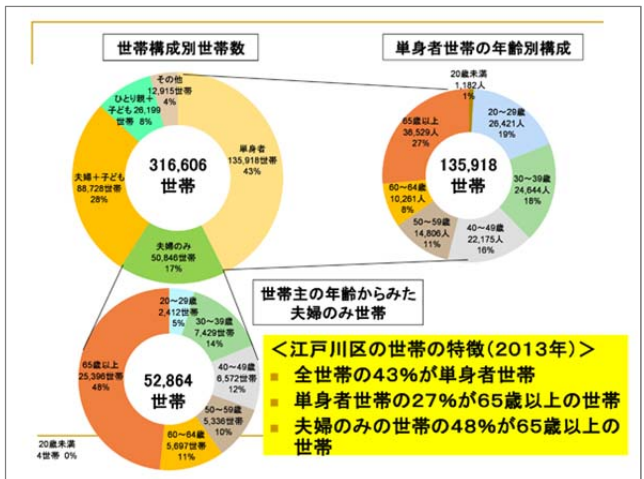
世帯構成別世帯数

その他
12,915世帯
4%

ひとり親＋子ども 26,199世帯 8%

単身者
135,918世帯
43%

夫婦＋子ども
88,728世帯
28%

夫婦のみ
50,846世帯
17%

316,606
世帯

単身者世帯の年齢別構成

20歳未満
1,182人
1%

20～29歳
26,421人
19%

30～39歳
24,644人
18%

40～49歳
22,175人
16%

50～59歳
14,806人
11%

60～64歳
10,261人
8%

65歳以上
36,529人
27%

135,918
世帯

世帯主の年齢からみた
夫婦のみ世帯

20～29歳
2,412世帯
5%

30～39歳
7,429世帯
14%

40～49歳
6,572世帯
12%

50～59歳
5,336世帯
10%

60～64歳
5,697世帯
11%

65歳以上
25,396世帯
48%

20歳未満
4世帯 0%

52,864
世帯

＜江戸川区の世帯の特徴（2013年）＞
全世帯の43%が単身者世帯
単身者世帯の27%が65歳以上の世帯
夫婦のみの世帯の48%が65歳以上の世帯